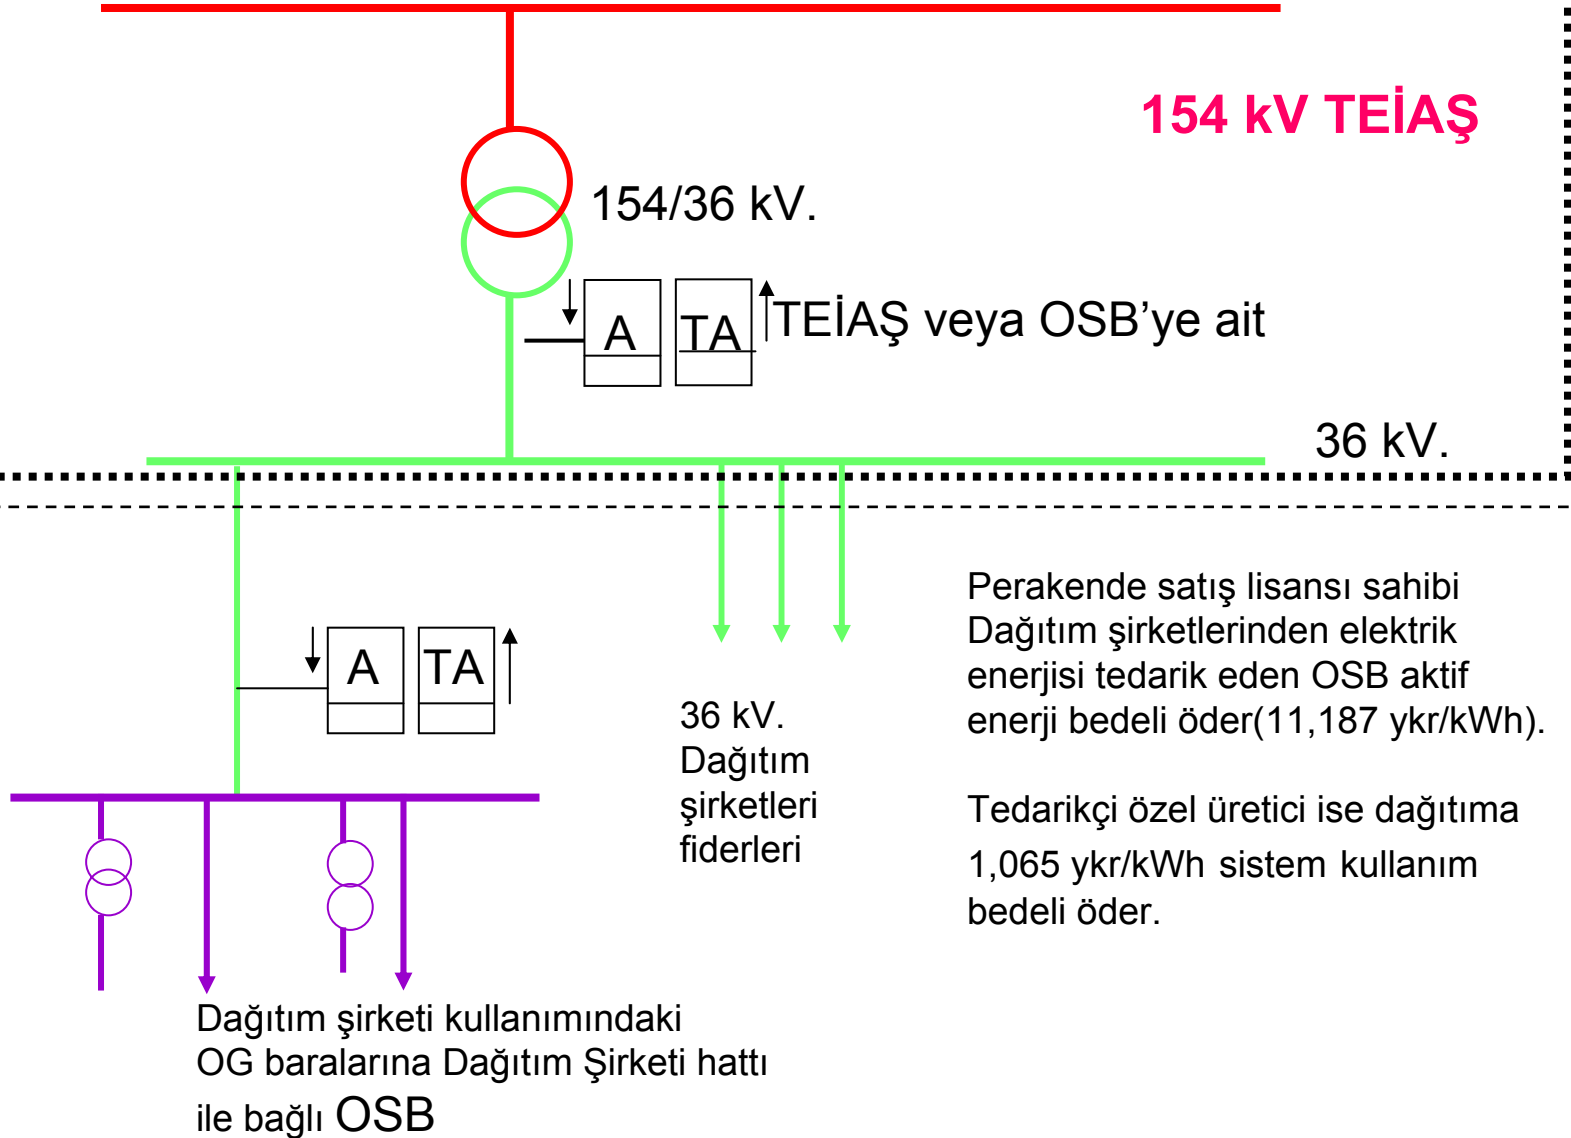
154 kV TEİAŞ

154/36 kV.

A

TA

TEİAŞ veya OSB'ye ait

36 kV.

A

TA

36 kV.
Dağıtım
şirketleri
fiderleri

Perakende satış lisansı sahibi Dağıtım şirketlerinden elektrik enerjisi tedarik eden OSB aktif enerji bedeli öder(11,187 ykr/kWh).

Tedarikçi özel üretici ise dağıtıma 1,065 ykr/kWh sistem kullanım bedeli öder.

Dağıtım şirketi kullanımındaki OG baralarına Dağıtım Şirketi hattı ile bağlı OSB